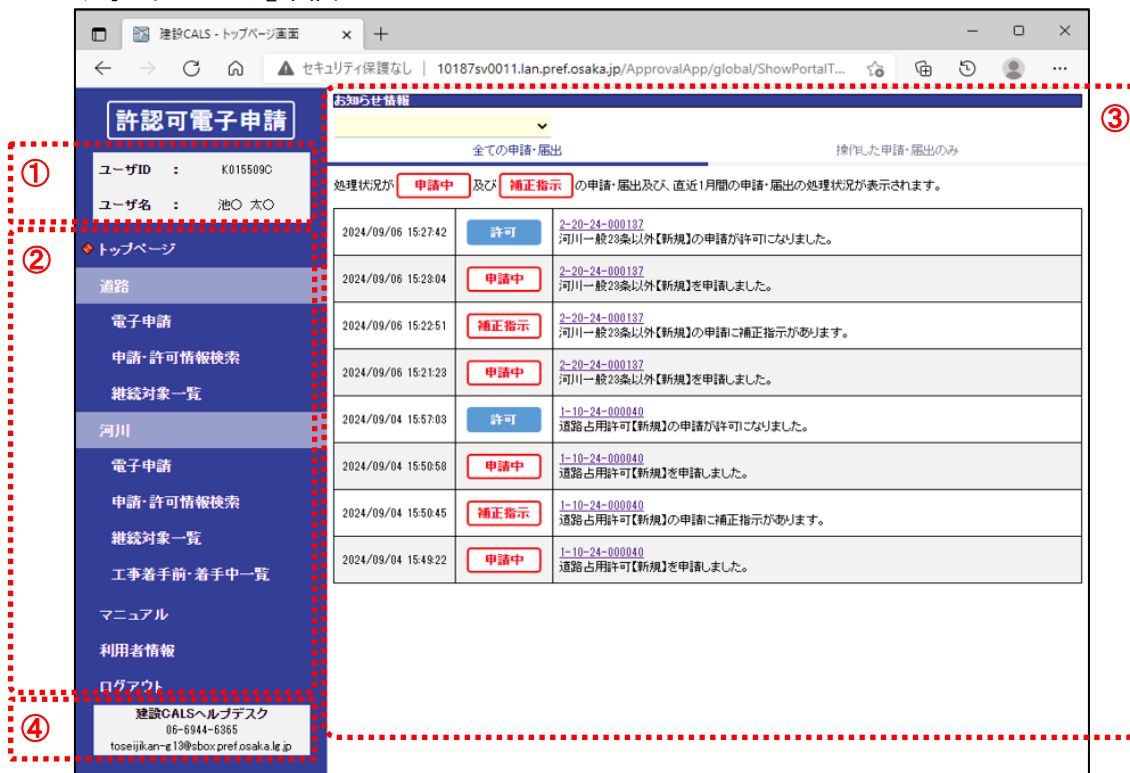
建設CALS - トップページ画面

セキュリティ保護なし | 10187sv0011.lan.pref.osaka.jp/ApprovalApp/global/ShowPortalT...

許認可電子申請

①

ユーザID : K015509C

ユーザ名 : 池〇 太〇

②

トップページ

道路

電子申請

申請・許可情報検索

継続対象一覧

河川

電子申請

申請・許可情報検索

継続対象一覧

工事着手前・着手中一覧

マニュアル

利用者情報

ログアウト

④

建設CALSヘルプデスク
06-6944-6365
toseijikan-g13@sbox.pref.osaka.lg.jp

③

お知らせ情報

全ての申請・届出 | 操作した申請・届出のみ

処理状況が 申請中 及び 補正指示 の申請・届出及び、直近1月間の申請・届出の処理状況が表示されます。

| | | |
|---|---|---|
| 2024/09/06 15:27:42 | 許可 | 2-20-24-000137 河川一般23条以外【新規】の申請が許可になりました。 |
| 2024/09/06 15:23:04 | 申請中 | 2-20-24-000137 河川一般23条以外【新規】を申請しました。 |
| 2024/09/06 15:22:51 | 補正指示 | 2-20-24-000137 河川一般23条以外【新規】の申請に補正指示があります。 |
| 2024/09/06 15:21:23 | 申請中 | 2-20-24-000137 河川一般23条以外【新規】を申請しました。 |
| 2024/09/04 15:57:03 | 許可 | 1-10-24-000040 道路占用許可【新規】の申請が許可になりました。 |
| 2024/09/04 15:50:58 | 申請中 | 1-10-24-000040 道路占用許可【新規】を申請しました。 |
| 2024/09/04 15:50:45 | 補正指示 | 1-10-24-000040 道路占用許可【新規】の申請に補正指示があります。 |
| 2024/09/04 15:49:22 | 申請中 | 1-10-24-000040 道路占用許可【新規】を申請しました。 |